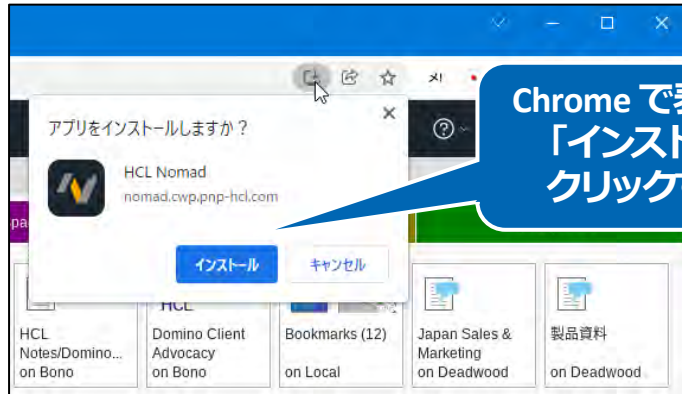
アプリをインストールしますか？

HCL Nomad
nomad.cwp.pnp-hcl.com

インストール
キャンセル

Chrome で表
「インスト
クリック

pa

HCL Notes/Domino... on Bono

HCL
Domino Client Advocacy on Bono

Bookmarks (12) on Local

Japan Sales & Marketing on Deadwood

製品資料 on Deadwood